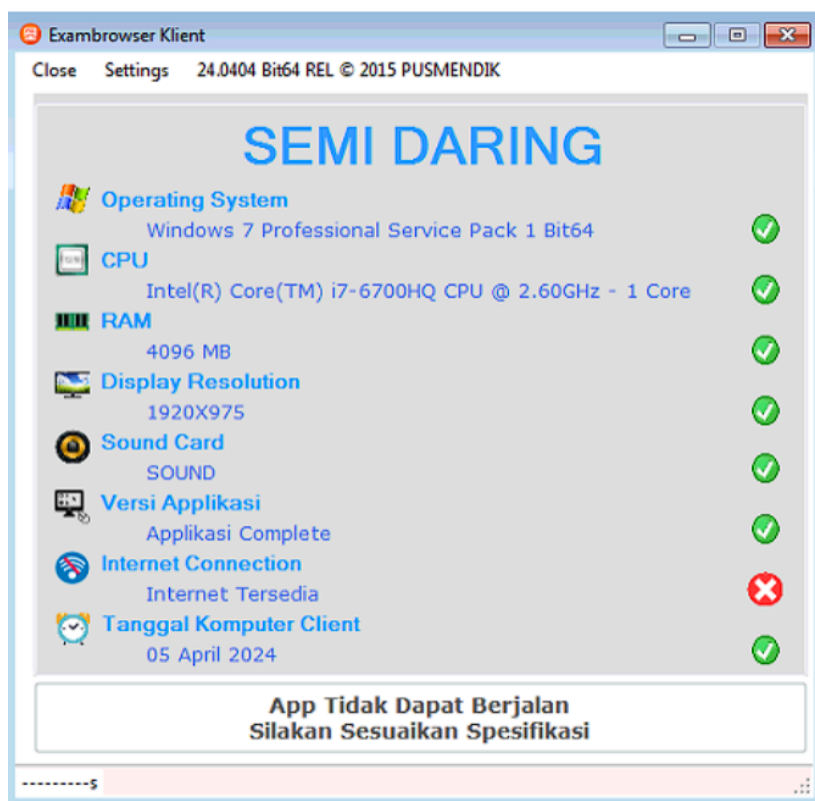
Exambrowser Klient

Close Settings 24.0404 Bit64 REL © 2015 PUSMENDIK

SEMI DARING

Operating System
Windows 7 Professional Service Pack 1 Bit64

CPU
Intel(R) Core(TM) i7-6700HQ CPU @ 2.60GHz - 1 Core

RAM
4096 MB

Display Resolution
1920X975

Sound Card
SOUND

Versi Applikasi
Applikasi Complete

Internet Connection
Internet Tersedia

Tanggal Komputer Client
05 April 2024

App Tidak Dapat Berjalan
Silakan Sesuaikan Spesifikasi

---------$